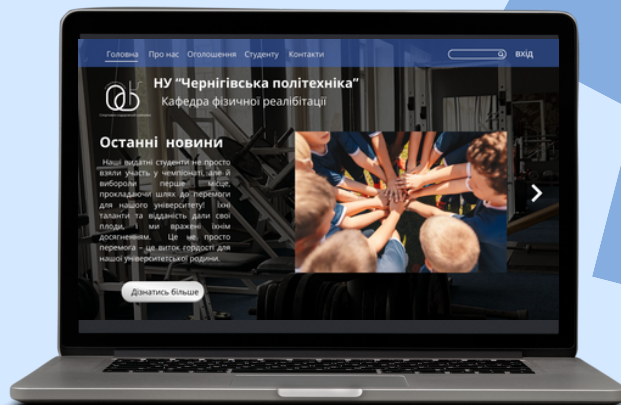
Головна Про нас Оголошення Студенту Контакти

вхід

НУ "Чернігівська політехніка"
Кафедра фізичної реалібітації

Останні новини

Наші видатні студенти не просто взяли участь у чемпіонаті, але й виборили перше місце, прокладаючи шлях до перемоги для нашого університету! Їхні таланти та відданість дали свої плоди, і ми вражені їхнім досягненням. Це не просто перемога - це виток гордості для нашої університетської родини.

Дізнатись більше